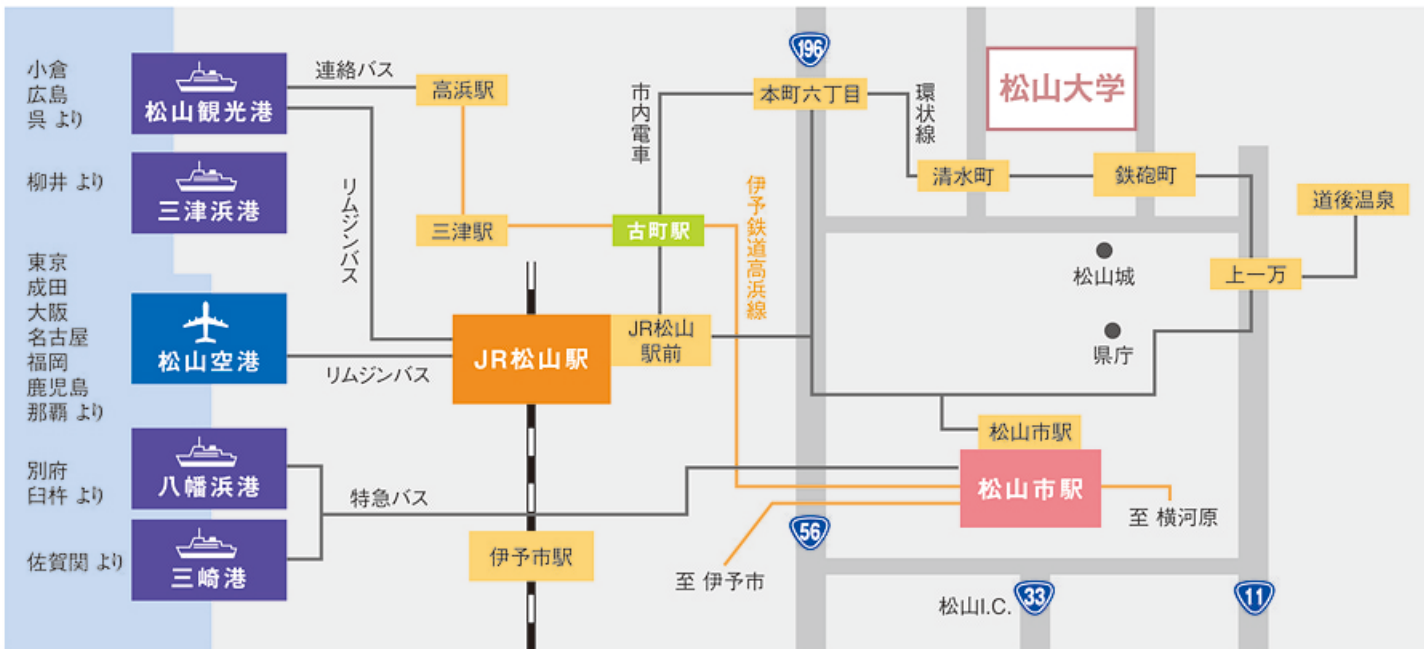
小倉
広島
呉 より

松山観光港

連絡バス

高浜駅

市内電車

196

本町六丁目

環状線

松山大学

柳井 より

三津浜港

リムジンバス

三津駅

古町駅

伊予鉄道高浜線

清水町

鉄砲町

道後温泉

東京
成田
大阪
名古屋
福岡
鹿児島
那覇 より

松山空港

リムジンバス

JR松山駅

JR松山駅前

松山城

上一万

県庁

松山市駅

別府
臼杵 より

八幡浜港

特急バス

松山市駅

至 横河原

56

佐賀関 より

三崎港

伊予市駅

至 伊予市

松山I.C.

33

11